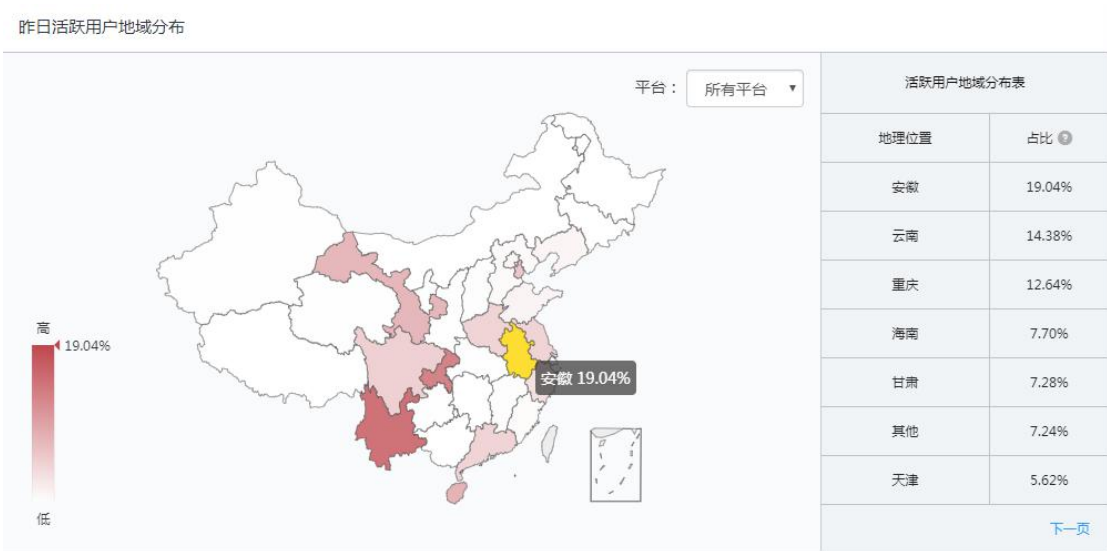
昨日活跃用户地域分布

平台： 所有平台

高
19.04%
低

安徽 19.04%

活跃用户地域分布表

| 地理位置 | 占比 |
|---|---|
| 安徽 | 19.04% |
| 云南 | 14.38% |
| 重庆 | 12.64% |
| 海南 | 7.70% |
| 甘肃 | 7.28% |
| 其他 | 7.24% |
| 天津 | 5.62% |

下一页